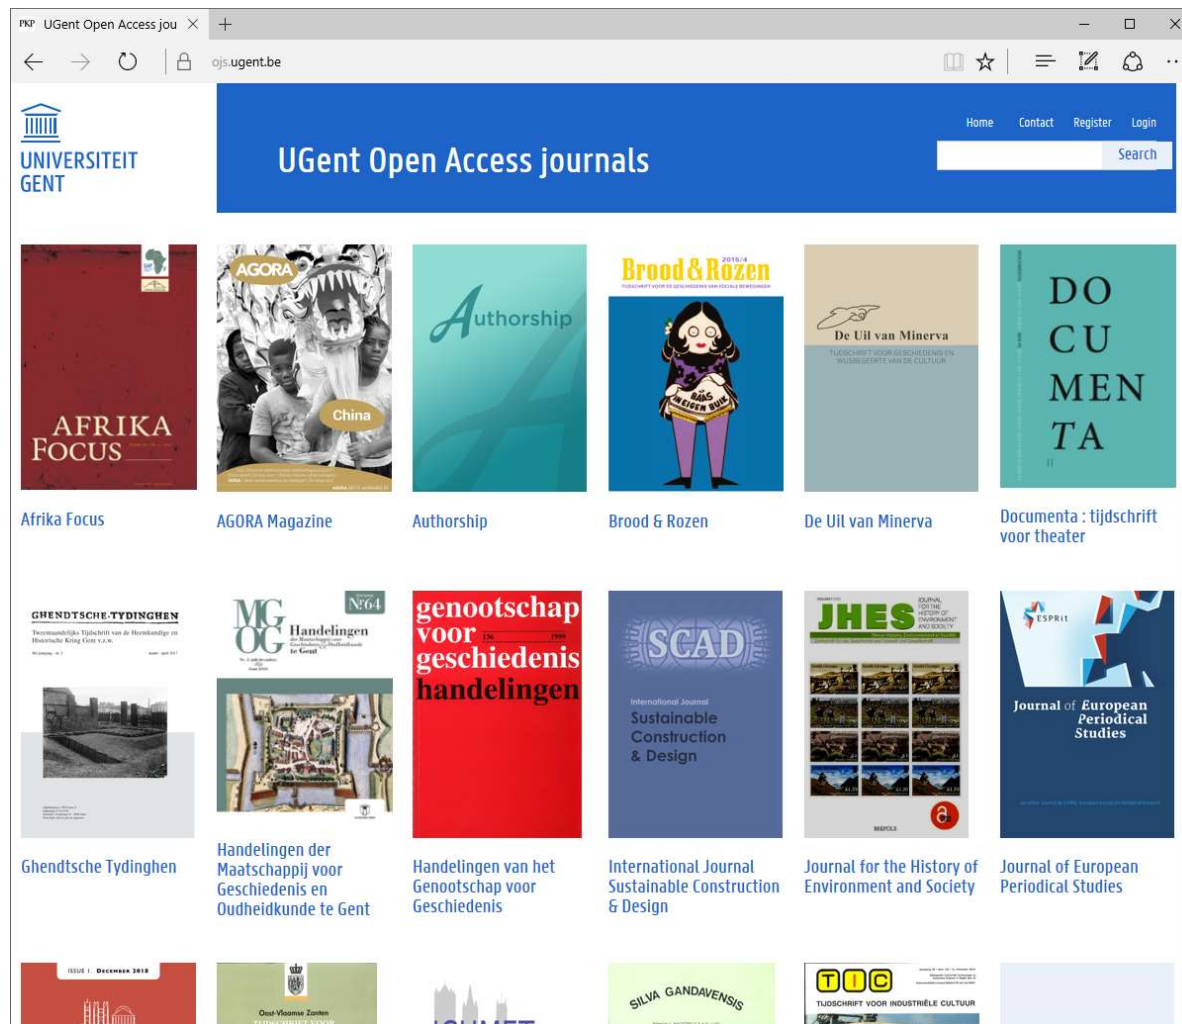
PKP UGent Open Access jou ×  +

ojs.ugent.be

UNIVERSITEIT GENT

UGent Open Access journals

Home Contact Register Login

Search

AFRIKA FOCUS

Afrika Focus

AGORA

China

AGORA Magazine

Authorship

Authorship

Brood & Rozen

2015/4

Brood & Rozen

De Uil van Minerva

TIJDSCHRIFT VOOR GESCHIEDENIS EN WIJSBEGEERTE VAN DE CULTUUR

De Uil van Minerva

DO CU MEN TA

Documenta : tijdschrift voor theater

GHENDTSCHE-TYDINGHEN

Ghendtsche Tydinghen

MG OG Handelingen

N:64

Handelingen der Maatschappij voor Geschiedenis en Oudheidkunde te Gent

genootschap voor geschiedenis handelingen

Handelingen van het Genootschap voor Geschiedenis

SCAD

International Journal Sustainable Construction & Design

International Journal Sustainable Construction & Design

JHES

Journal for the History of Environment and Society

ESPRit

Journal of European Periodical Studies

Journal of European Periodical Studies

ISSUE 1. DECEMBER 2018

Oost-Vlaamse Zanten

SILVA GANDAVENSIS

TIC

TIJDSCHRIFT VOOR INDUSTRIËLE CULTUUR